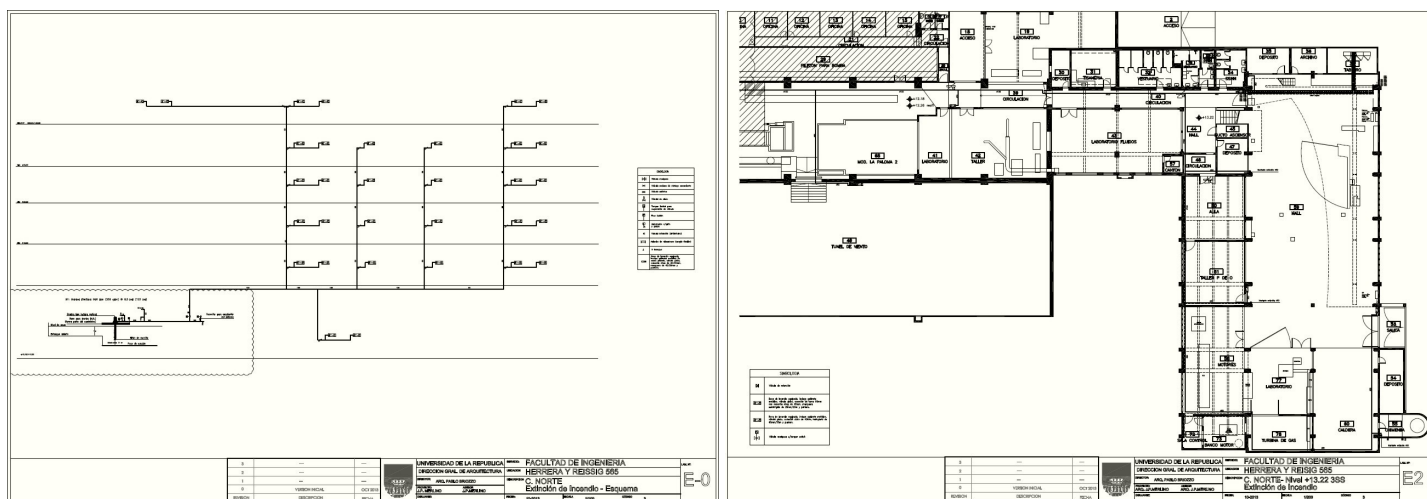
UNIVERSIDAD DE LA REPUBLICA
DIRECCION GRAL DE ARQUITECTURA
FACULTAD DE INGENIERIA
HERRERA Y REISSIG 565
C. NORTE
Extinción de Incendio - Esquema
E-0

VERSION INICIAL

CIRCULACION
OFICINA
ACCESO
LABORATORIO
DEPOSITO
ARCHIVO
TALLER
MOD. LA PALOMA 2
LABORATORIO FLUIDOS
CIRCULACION
HALL
TUNEL DE VIENTO
AULA
TALLER
MOTORES
LABORATORIO
CALDERA
TURBINA DE GAS
SALIDA
DEPOSITO

UNIVERSIDAD DE LA REPUBLICA
DIRECCION GRAL DE ARQUITECTURA
FACULTAD DE INGENIERIA
HERRERA Y REISSIG 565
C. NORTE- Nivel +13,22 3SS
Extinción de Incendio
E2

VERSION INICIAL